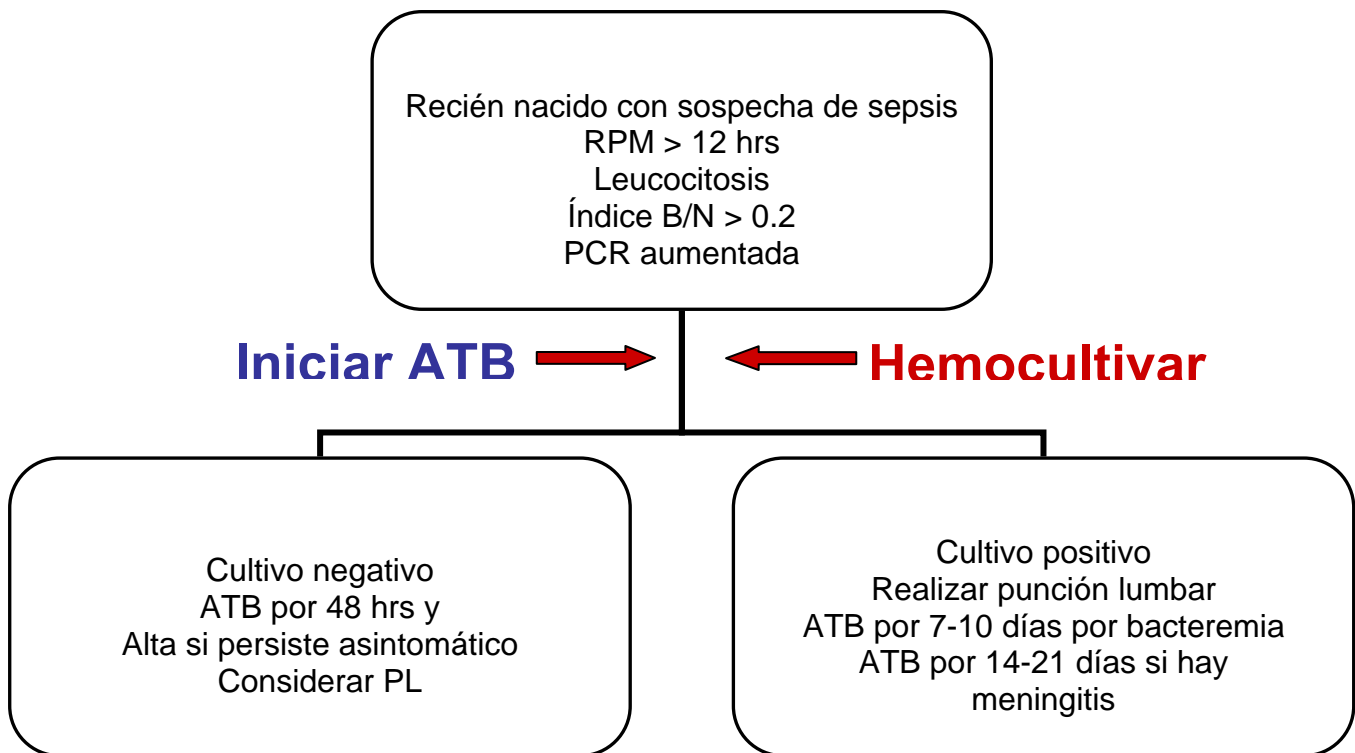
Recién nacido con sospecha de sepsis
RPM > 12 hrs
Leucocitosis
Índice B/N > 0.2
PCR aumentada

Iniciar ATB

Hemocultivar

Cultivo negativo
ATB por 48 hrs y
Alta si persiste asintomático
Considerar PL

Cultivo positivo
Realizar punción lumbar
ATB por 7-10 días por bacteremia
ATB por 14-21 días si hay meningitis